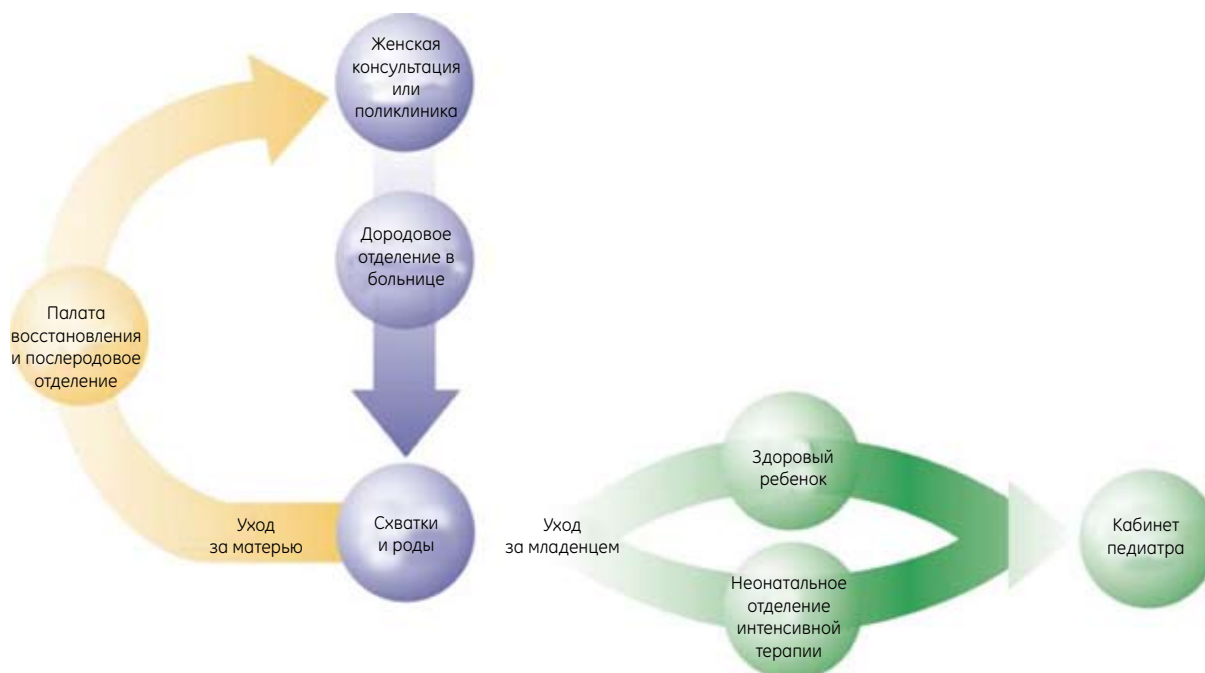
Женская консультация или поликлиника

Дородовое отделение в больнице

Палата восстановления и послеродовое отделение

Уход за матерью

Схватки и роды

Уход за младенцем

Здоровый ребенок

Неонатальное отделение интенсивной терапии

Кабинет педиатра